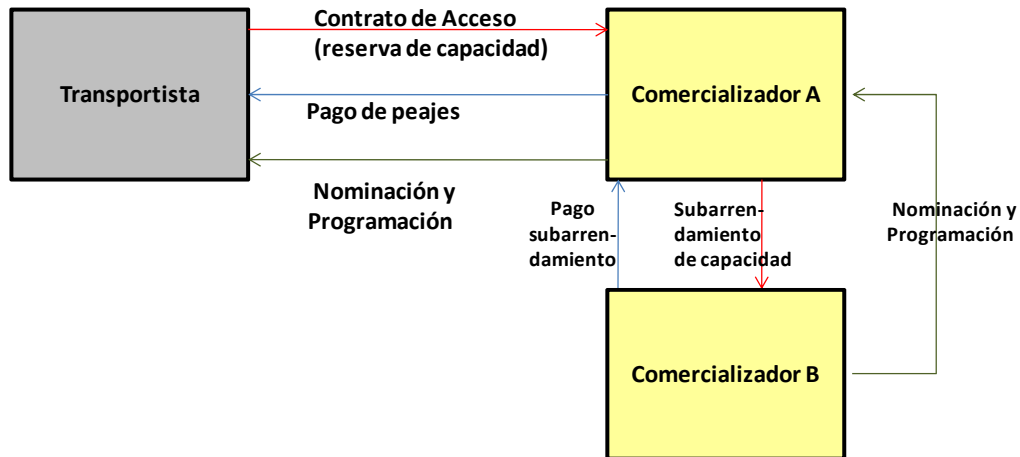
Contrato de Acceso (reserva de capacidad)

Transportista

Comercializador A

Pago de peajes

Nominación y Programación

Pago subarrendamiento

Subarrendamiento de capacidad

Nominación y Programación

Comercializador B